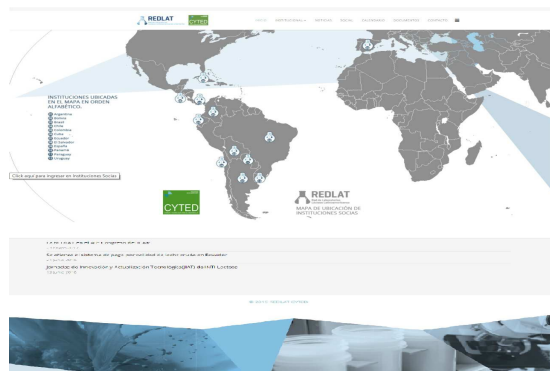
REDLAT

CYTED

INICIO INSTITUCIONALES NOTICIAS SOCIAL CALENDARIO DOCUMENTOS CONTACTO

INSTITUCIONES UBICADAS EN EL MAPA EN ORDEN ALFABÉTICO:

Argentina
Bolivia
Brasil
Chile
Colombia
Cuba
Ecuador
El Salvador
España
Panamá
Paraguay
Uruguay

Click aquí para ingresar en Instituciones Socias

CYTED

REDLAT

MAPA DE UBICACIÓN DE INSTITUCIONES SOCIAS

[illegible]

Se alienta el sistema de pago con tarjeta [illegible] en Ecuador

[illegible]

Jornada de Innovación y Actualización Tecnológica(JIAT) de INTI Lácteos

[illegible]

© 2015 REDLAT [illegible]